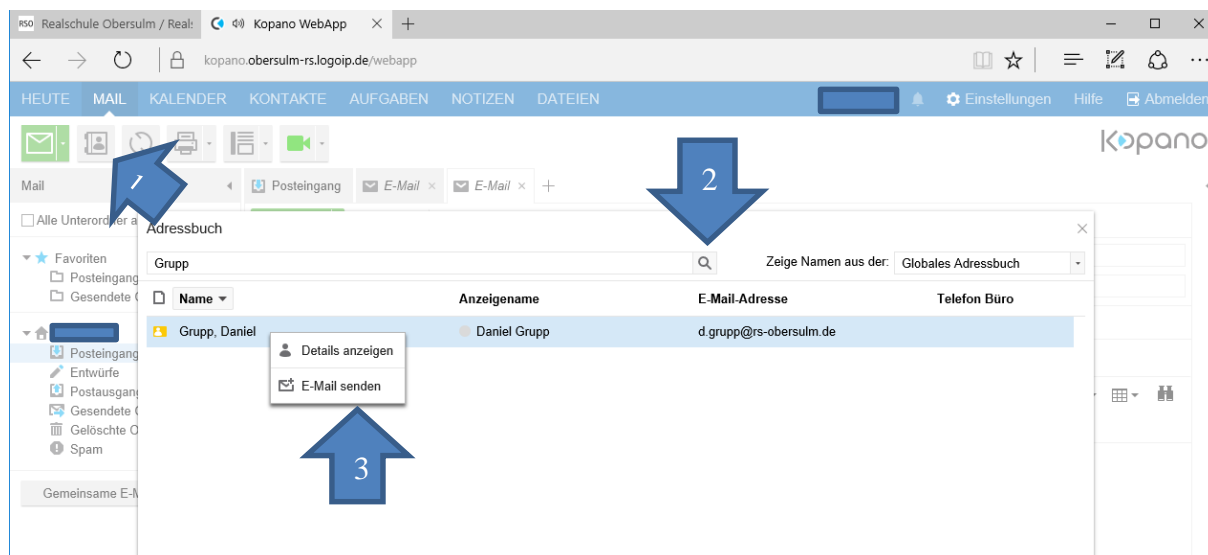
RSO Realschule Obersulm / Real: Kopano WebApp × +

kopano.obersulm-rs.logoip.de/webapp

HEUTE MAIL KALENDER KONTAKTE AUFGABEN NOTIZEN DATEIEN Einstellungen Hilfe Abmelden

Kopano

Mail

1

2

Posteingang E-Mail × E-Mail × +

Alle Unterordner a

Favoriten
Posteingang
Gesendete

Posteingang
Entwürfe
Postausgang
Gesendete
Gelöschte
Spam

Gemeinsame E-M

Adressbuch

Grupp

Zeige Namen aus der: Globales Adressbuch

| Name | Anzeigename | E-Mail-Adresse | Telefon Büro |
|---|---|---|---|
| Grupp, Daniel | Daniel Grupp | d.grupp@rs-obersulm.de | |

Details anzeigen
E-Mail senden

3